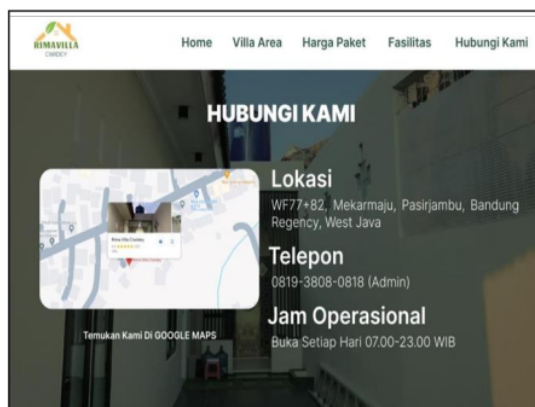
RIMAVILLA
CIWIDEY

Home Villa Area Harga Paket Fasilitas Hubungi Kami

HUBUNGI KAMI

Rima Villa Ciwidey

Temukan Kami Di GOOGLE MAPS

Lokasi
WF77+82, Mekarmaju, Pasirjambu, Bandung Regency, West Java

Telepon
0819-3808-0818 (Admin)

Jam Operasional
Buka Setiap Hari 07.00-23.00 WIB